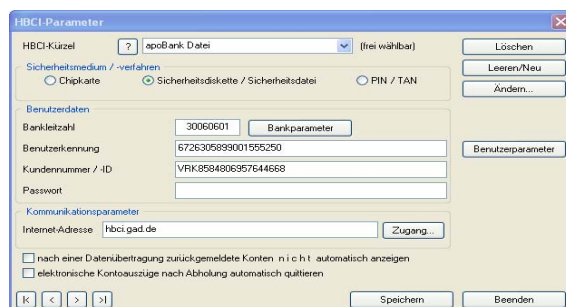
HBCI-Parameter

HBCI-Kürzel ? apoBank Datei (frei wählbar)

Löschen

Leeren/Neu

Ändern...

Sicherheitsmedium / -verfahren

Chipkarte

Sicherheitsdiskette / Sicherheitsdatei

PIN / TAN

Benutzerdaten

Bankleitzahl 30060601 Bankparameter

Benutzerkennung 6726305899001555250

Benutzerparameter

Kundennummer / -ID VRK8584806957644668

Passwort

Kommunikationsparameter

Internet-Adresse hbci.gad.de Zugang...

nach einer Datenübertragung zurückgemeldete Konten n i c h t automatisch anzeigen

elektronische Kontoauszüge nach Abholung automatisch quittieren

|< < > >|

Speichern

Beenden